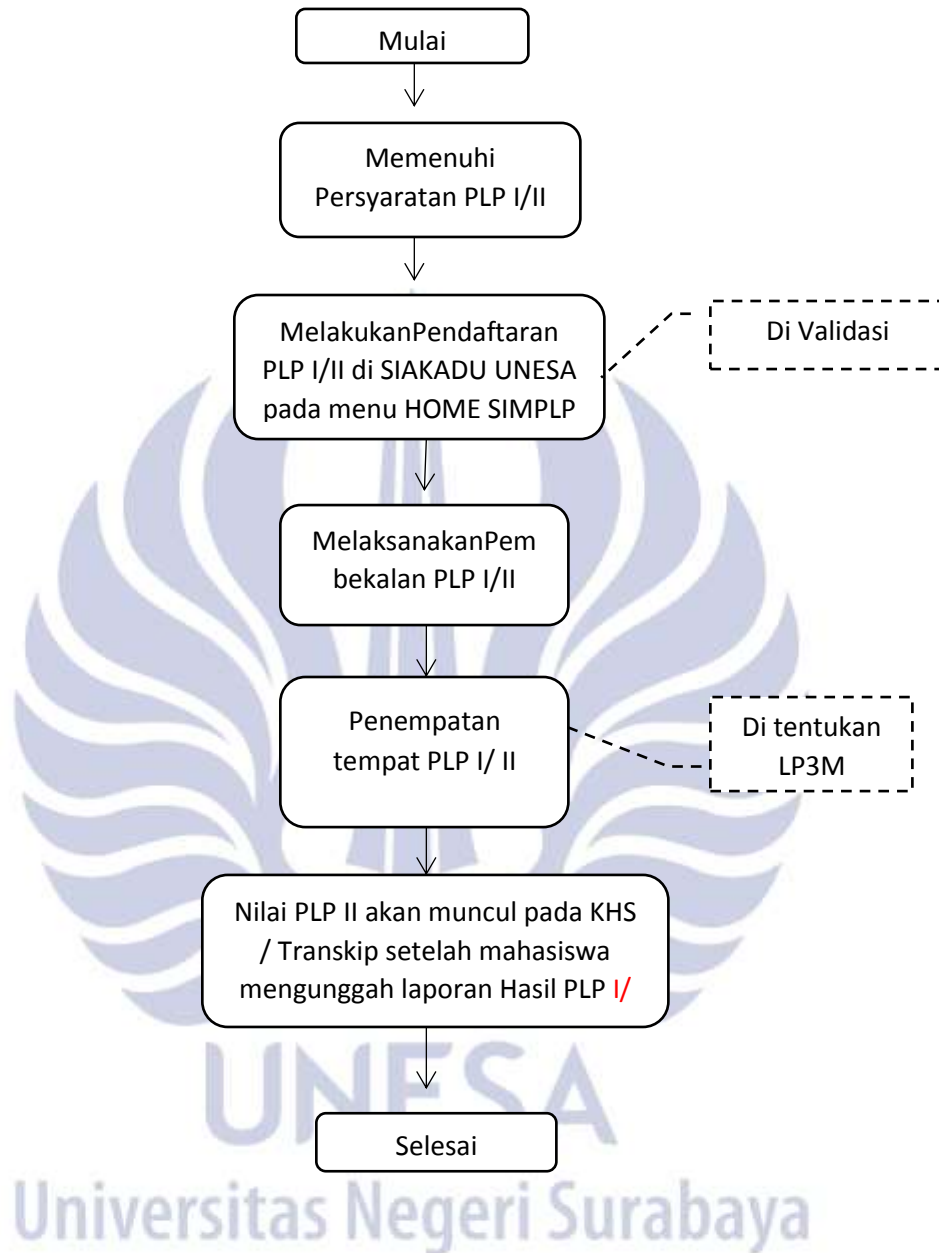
Mulai

Memenuhi Persyaratan PLP I/II

MelakukanPendaftaran PLP I/II di SIAKADU UNESA pada menu HOME SIMPLP

Di Validasi

MelaksanakanPem bekalan PLP I/II

Penempatan tempat PLP I/ II

Di tentukan LP3M

Nilai PLP II akan muncul pada KHS / Transkip setelah mahasiswa mengunggah laporan Hasil PLP I/

Selesai

UNESA
Universitas Negeri Surabaya